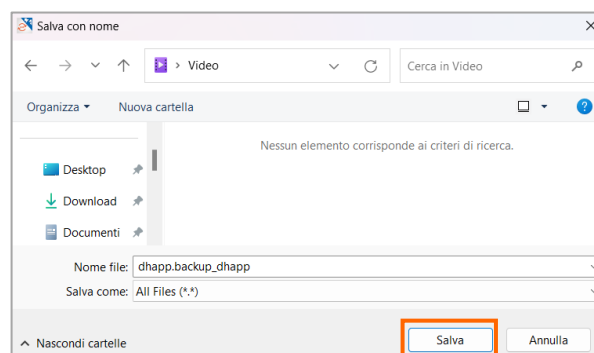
Salva con nome

Video

Cerca in Video

Organizza ▾

Nuova cartella

Nessun elemento corrisponde ai criteri di ricerca.

Desktop

Download

Documenti

Nome file: dhapp.backup_dhapp

Salva come: All Files (*.*)

Nascondi cartelle

Salva

Annulla